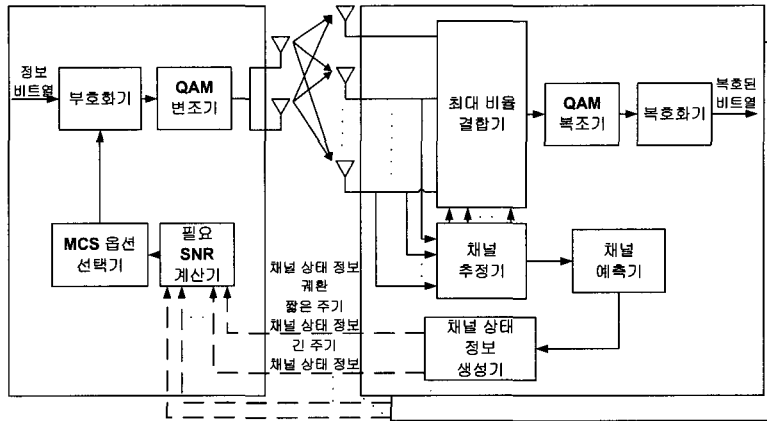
정보 비트열

부호화기

QAM 변조기

MCS 옵션 선택기

필요 SNR 계산기

최대 비율 결합기

QAM 복조기

복호화기

복호된 비트열

채널 추정기

채널 예측기

채널 상태 정보 생성기

채널 상태 정보 궤환

짧은 주기 채널 상태 정보

긴 주기 채널 상태 정보